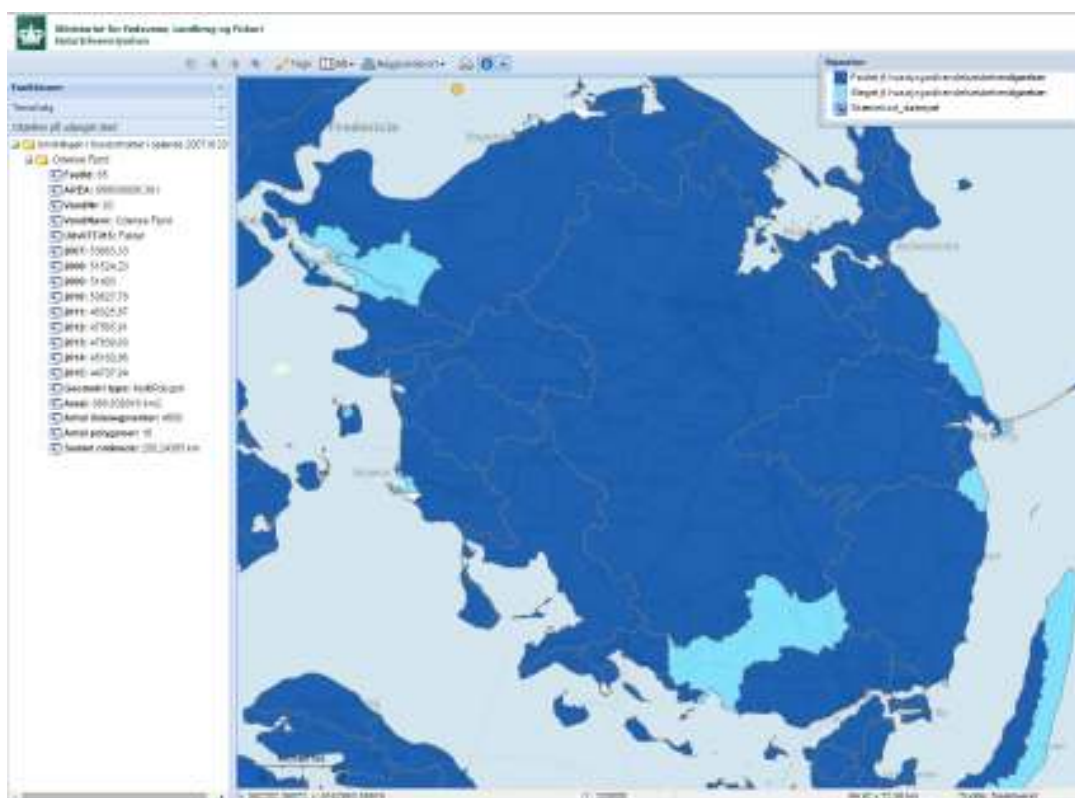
Ministeriet for Fødevarer, Landbrug og Fiskeri
NaturErhvervstyrelsen

Tegn
Udskriv
Baggrundskort

Signatur
Faldet (Udvaskning...)
Steget (Udvaskning...)
Stamkort_kategori

Kortlister
Temaliste
Objekter på udvalgt sted

Udvikling i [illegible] 2007 til 20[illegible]
Odense Fjord
Fid: 35
AREA: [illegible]
Vandfid: 33
VandNavn: Odense Fjord
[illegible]: Faldet
2007: 53655.33
2008: 51524.23
2009: 51405
2010: 50827.73
2011: 48525.37
2012: 47905.24
2013: 47859.03
2014: 45153.36
2015: 44707.24
Geometri type: MultiPolygon
Areal: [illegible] km2
Antal linjesegmenter: 4600
Antal polygoner: 16
Samlet omkreds: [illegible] km